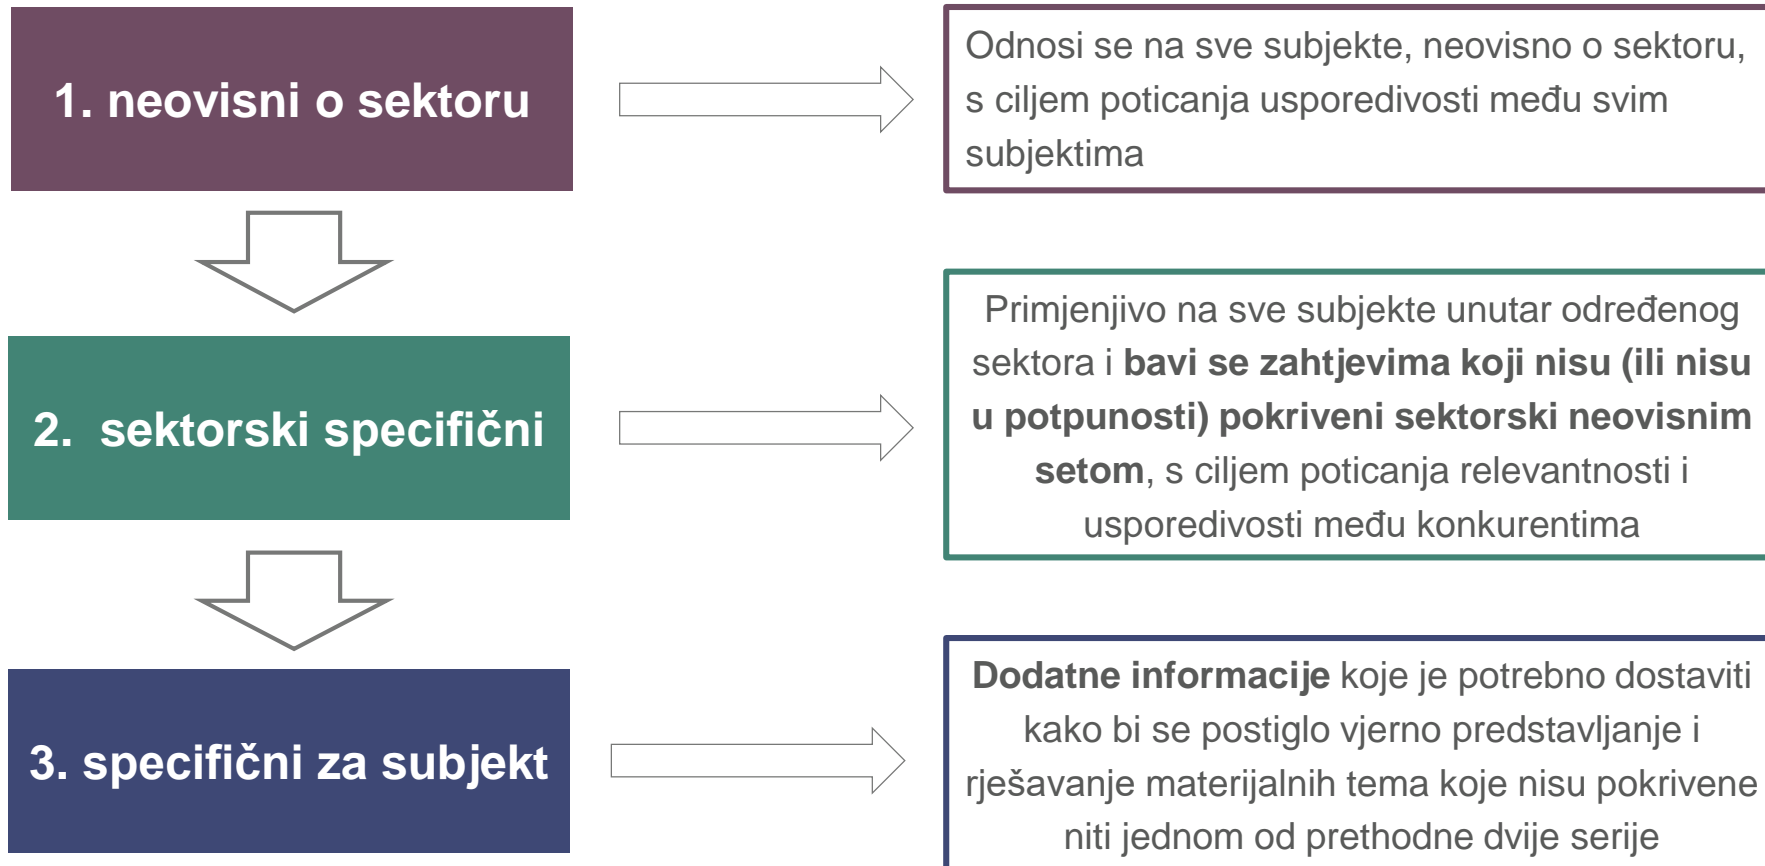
1. neovisni o sektoru

Odnosi se na sve subjekte, neovisno o sektoru, s ciljem poticanja usporedivosti među svim subjektima

2. sektorski specifični

Primjenjivo na sve subjekte unutar određenog sektora i **bavi se zahtjevima koji nisu (ili nisu u potpunosti) pokriveni sektorski neovisnim setom**, s ciljem poticanja relevantnosti i usporedivosti među konkurentima

3. specifični za subjekt

**Dodatne informacije** koje je potrebno dostaviti kako bi se postiglo vjerno predstavljanje i rješavanje materijalnih tema koje nisu pokrivene niti jednom od prethodne dvije serije